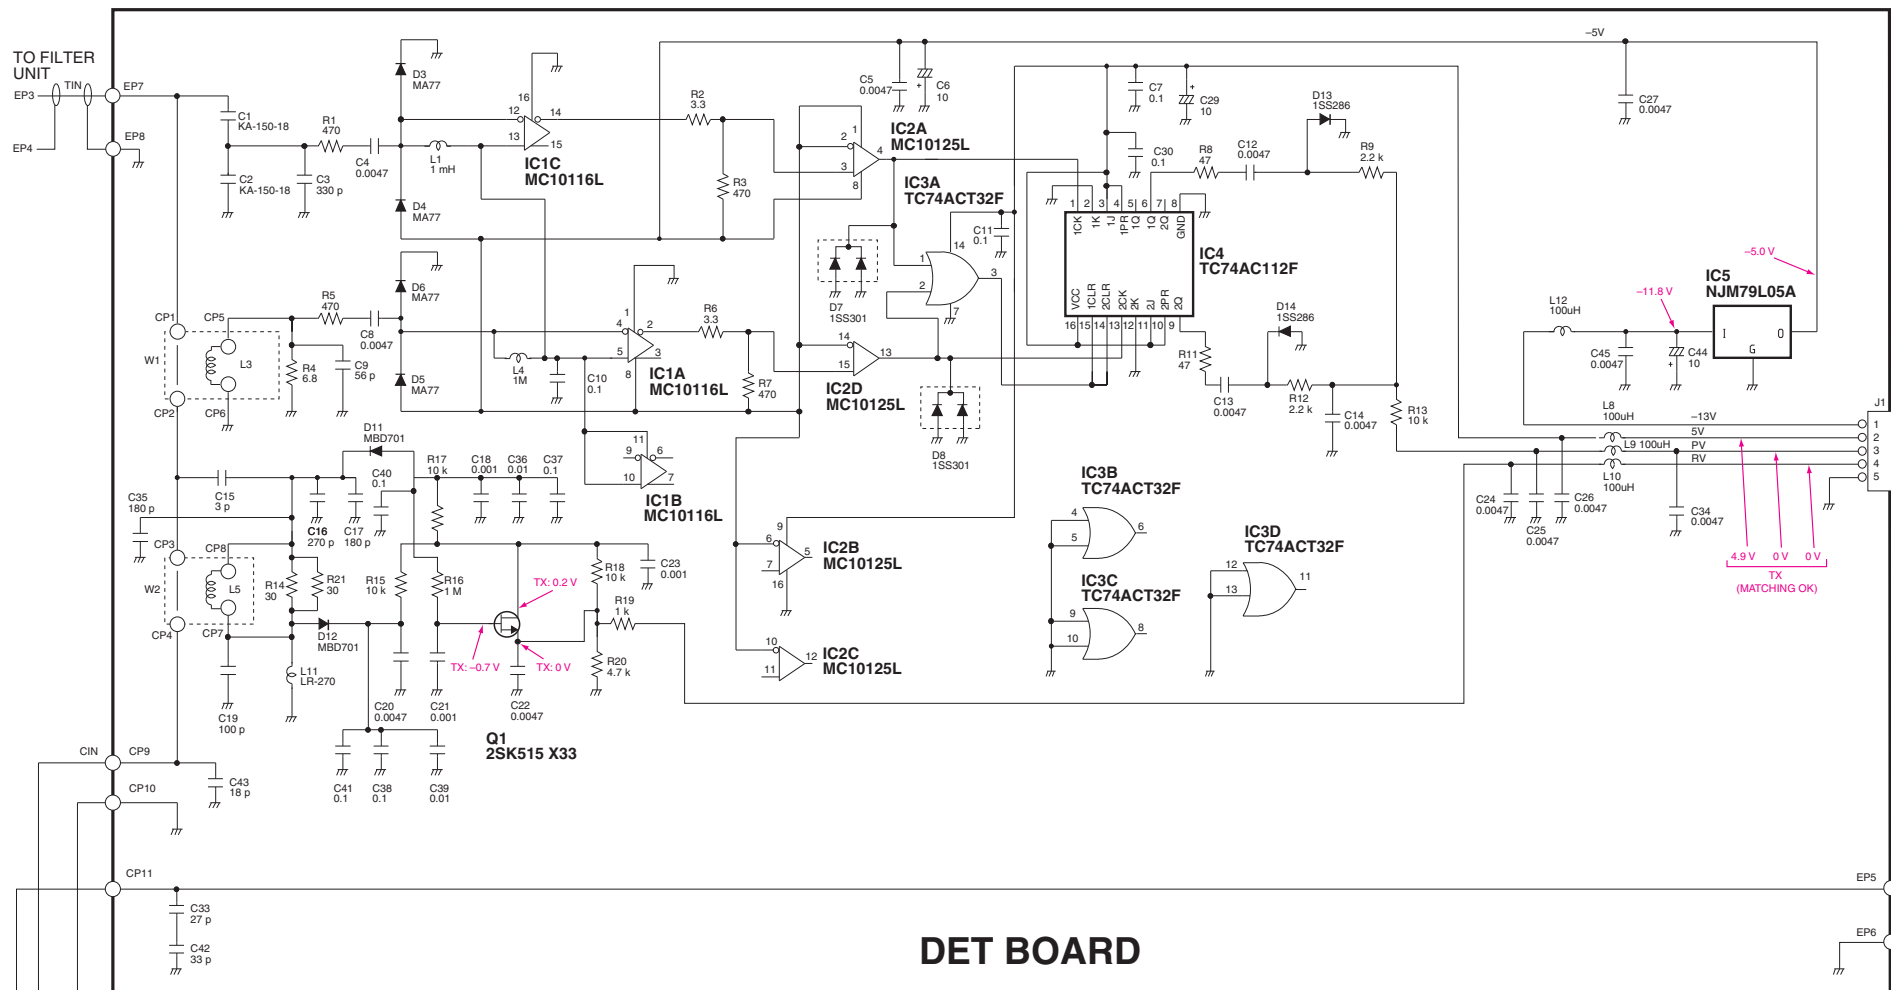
TO FILTER UNIT
EP3
TIN
EP4
EP7
EP8
C1 KA-150-18
C2 KA-150-18
R1 470
C3 330 p
C4 0.0047
D3 MA77
D4 MA77
L1 1 mH
16
12
13
14
15
IC1C MC10116L
R2 3.3
R3 470
C5 0.0047
C6 10
1
2
3
4
8
IC2A MC10125L
IC3A TC74ACT32F
−5V
C7 0.1
C29 10
C30 0.1
R8 47
C12 0.0047
D13 1SS286
R9 2.2 k
C27 0.0047
1 2 3 4 5 6 7 8
1CK 1K 1J 1PR 1Q 1Q GND
IC4 TC74AC112F
VCC 1CLR 2CLR 2CK 2K 2J 2PR 2Q
16 15 14 13 12 11 10 9
C11 0.1
14
1
2
3
7
D7 1SS301
CP1
CP5
W1
L3
CP2
CP6
R5 470
C8 0.0047
R4 6.8
C9 56 p
D6 MA77
D5 MA77
L4 1M
C10 0.1
4
5
1
2
3
8
IC1A MC10116L
R6 3.3
R7 470
14
15
13
IC2D MC10125L
D8 1SS301
11
9
10
6
7
IC1B MC10116L
D14 1SS286
R11 47
C13 0.0047
R12 2.2 k
C14 0.0047
R13 10 k
IC5 NJM79L05A
−11.8 V
−5.0 V
L12 100uH
C45 0.0047
C44 10
I
O
G
L8 100uH
−13V
L9 100uH
5V
PV
RV
L10 100uH
J1
1
2
3
4
5
C24 0.0047
C25 0.0047
C26 0.0047
C34 0.0047
4.9 V
0 V
0 V
TX (MATCHING OK)
D11 MBD701
C40 0.1
R17 10 k
C18 0.001
C36 0.01
C37 0.1
C35 180 p
C15 3 p
C16 270 p
C17 180 p
CP3
CP8
W2
L5
CP4
CP7
R14 30
R21 30
D12 MBD701
R15 10 k
R16 1 M
TX: 0.2 V
TX: −0.7 V
TX: 0 V
R18 10 k
C23 0.001
R19 1 k
R20 4.7 k
L11 LR-270
C19 100 p
C20 0.0047
C21 0.001
C22 0.0047
Q1 2SK515 X33
9
6
5
7
16
IC2B MC10125L
10
11
12
IC2C MC10125L
IC3B TC74ACT32F
4
5
6
IC3C TC74ACT32F
9
10
8
IC3D TC74ACT32F
12
13
11
CIN
CP9
C43 18 p
CP10
C41 0.1
C38 0.1
C39 0.01
CP11
C33 27 p
C42 33 p
EP5
EP6
DET BOARD